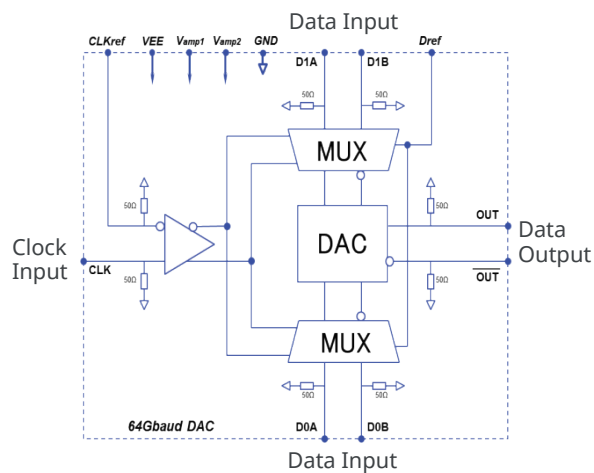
Data Input

CLKref VEE $V_{amp1}$ $V_{amp2}$ GND Dref

D1A D1B

50Ω 50Ω

MUX

50Ω

50Ω

OUT

Data Output

DAC

Clock Input

CLK

50Ω

50Ω

$\overline{OUT}$

MUX

50Ω 50Ω

64Gbaud DAC

D0A D0B

Data Input